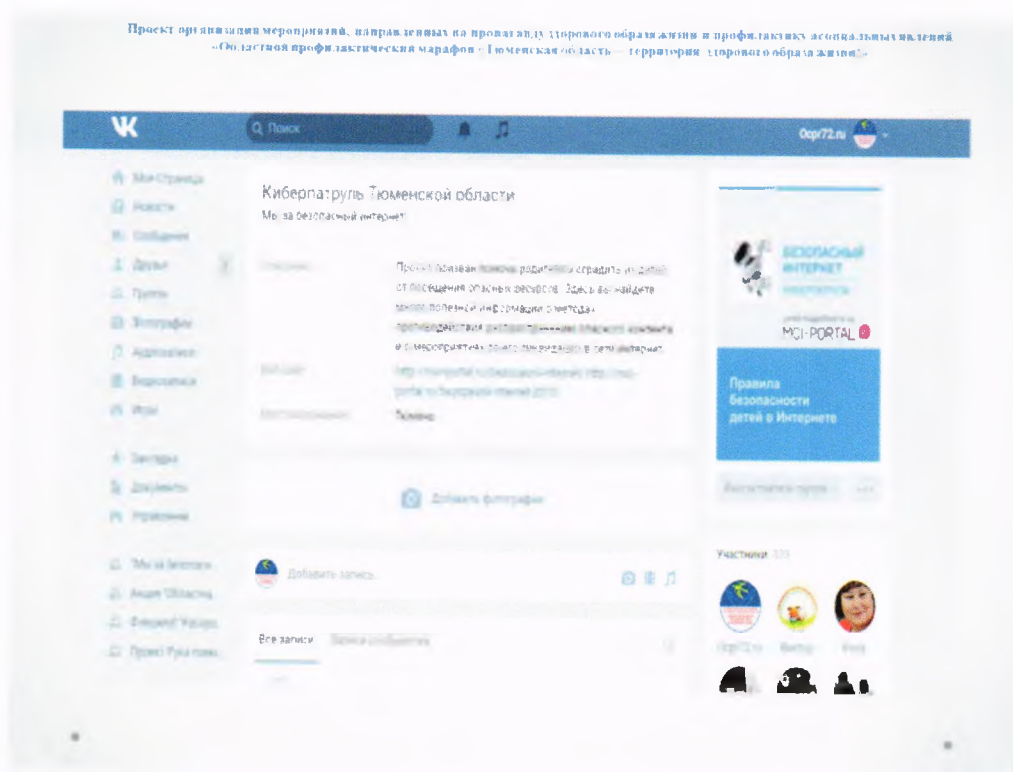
Проект организации мероприятий, направленных на пропаганду здорового образа жизни и профилактику асоциальных явлений «Областной профилактический марафон «Тюменская область — территория здорового образа жизни!»

Поиск

Ocpr72.ru

Моя Страница
Новости
Сообщения
Друзья
Группы
Фотографии
Аудиозаписи
Видеозаписи
Игры

Закладки
Документы
Управление

Мы за безопасн...
Акция Областн...
Флешмоб Ударь...
Проект Рука помо...

Киберпатруль Тюменской области
Мы за безопасный интернет

Описание: Проект призван помочь родителям оградить их детей от посещения опасных ресурсов. Здесь вы найдете много полезной информации о методах противодействия распространению опасного контента и о мероприятиях, по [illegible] в сети интернет.

Веб-сайт: http://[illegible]

Местоположение: Тюмень

Добавить фотографии

Добавить запись...

Все записи | Записи сообщества

БЕЗОПАСНЫЙ ИНТЕРНЕТ
MCI-PORTAL
Правила безопасности детей в Интернете

Вы состоите в группе

Участники

Ocpr72.ru
Виктор
Инна